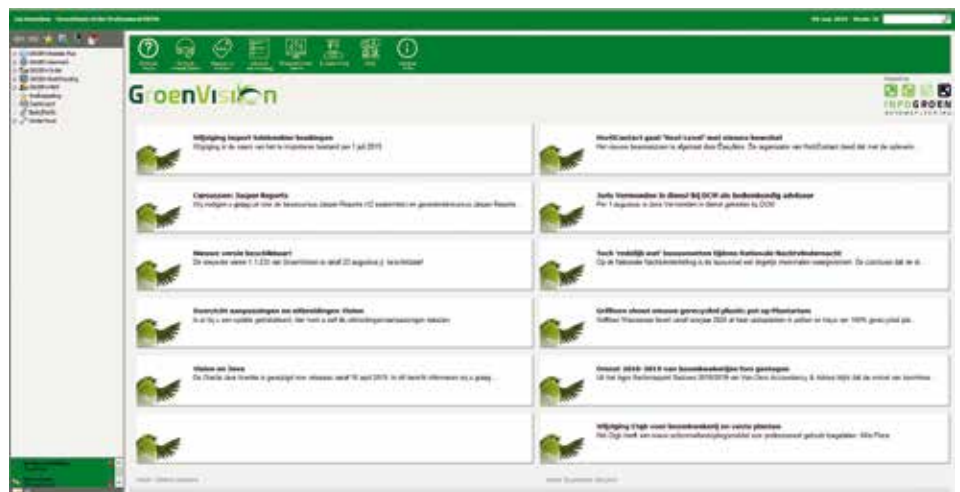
GroenVision

INFOGROEN

Wijziging Import Inkomsten boekingen

Wijziging in de naam van het in importeren bestand per 1 juli 2019.

NoviContact gaat 'Next Level' met nieuwe bewolkt

Compuzone: Jasper Reports

Jurie Vermeulen in dienst bij DCN als bedrijfskundig adviseur

Nieuwe versie beschikbaar!

Toch 'redelijk wat' bezoekers bij Nationale Nachtvlindernacht

Overzicht aanpassingen en uitbreidingen Vision

Griffioen steunt nieuwe gerecycled plastic pot op Plantarium

Vision en Java

Omzet 2018-2019 van boomkwekerijen fors gestegen

Wijziging Cigb voor boomkwekerij en vaste planten